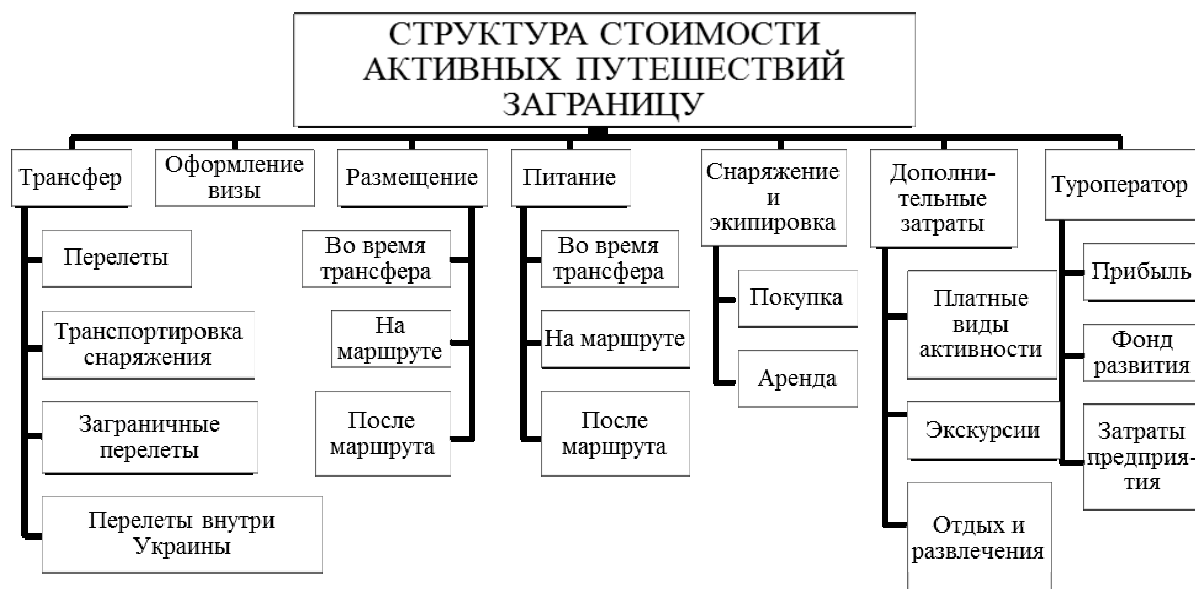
СТРУКТУРА СТОИМОСТИ АКТИВНЫХ ПУТЕШЕСТВИЙ ЗАГРАНИЦУ

Трансфер

Перелеты

Транспортировка снаряжения

Заграничные перелеты

Перелеты внутри Украины

Оформление визы

Размещение

Во время трансфера

На маршруте

После маршрута

Питание

Во время трансфера

На маршруте

После маршрута

Снаряжение и экипировка

Покупка

Аренда

Дополнительные затраты

Платные виды активности

Экскурсии

Отдых и развлечения

Туроператор

Прибыль

Фонд развития

Затраты предприятия